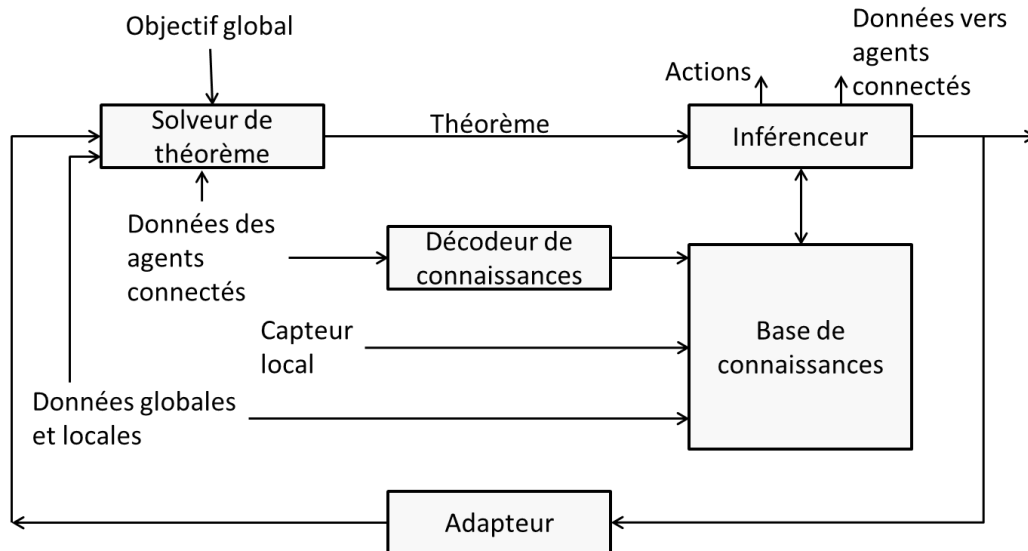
Objectif global

Solveur de théorème

Théorème

Actions

Données vers agents connectés

Inférenceur

Données des agents connectés

Décodeur de connaissances

Capteur local

Base de connaissances

Données globales et locales

Adapteur